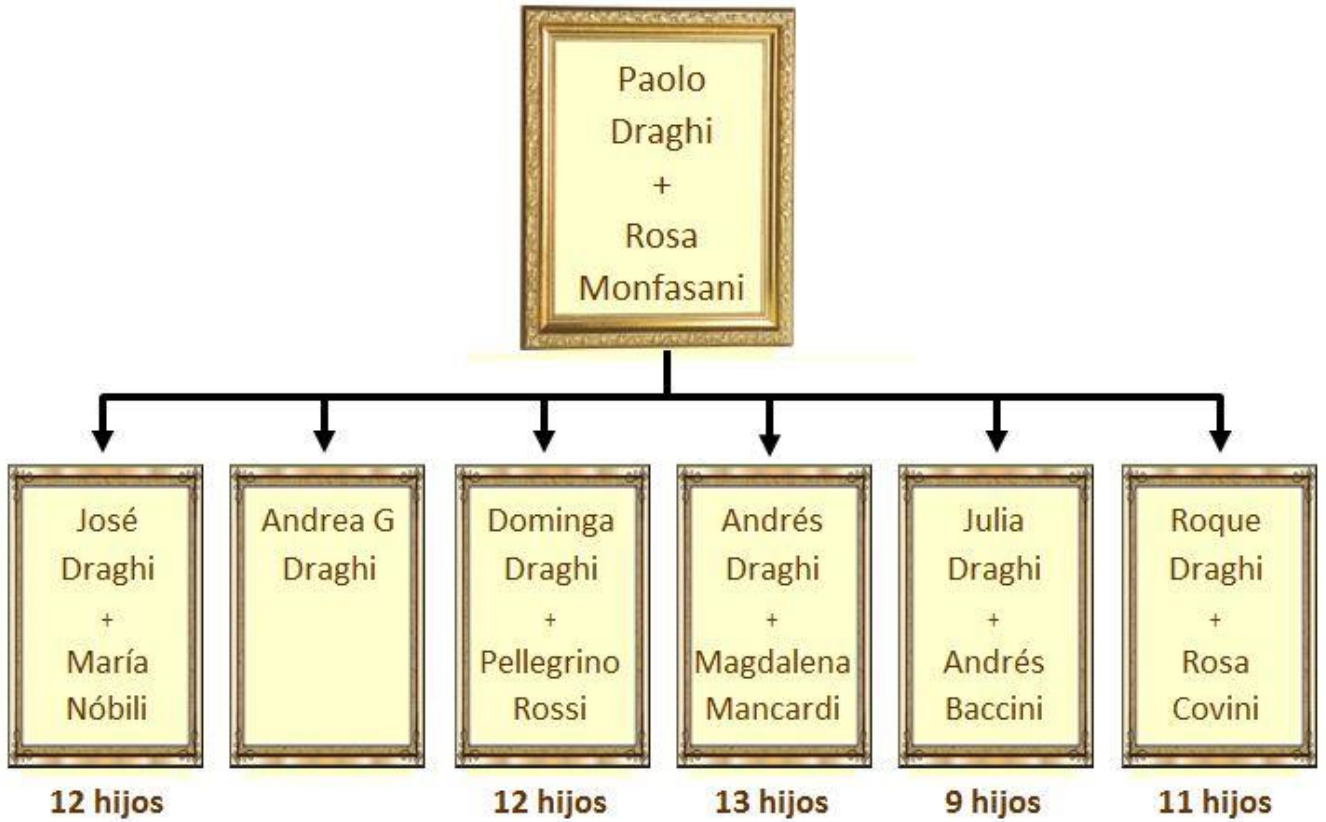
Paolo Draghi + Rosa Monfasani

José Draghi + María Nóbili

12 hijos

Andrea G Draghi

Dominga Draghi + Pellegrino Rossi

12 hijos

Andrés Draghi + Magdalena Mancardi

13 hijos

Julia Draghi + Andrés Baccini

9 hijos

Roque Draghi + Rosa Covini

11 hijos